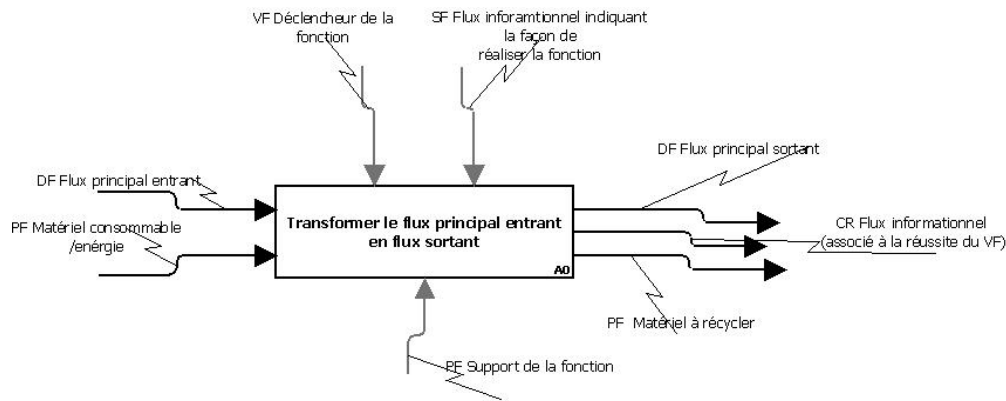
VF Déclencheur de la fonction

SF Flux inforamtionnel indiquant la facon de réaliser la fonction

DF Flux principal entrant

PF Matériel consommable /énergie

Transformer le flux principal entrant en flux sortant

A0

DF Flux principal sortant

CR Flux informationnel (associé à la réussite du VF)

PF Matériel à récycler

PF Support de la fonction